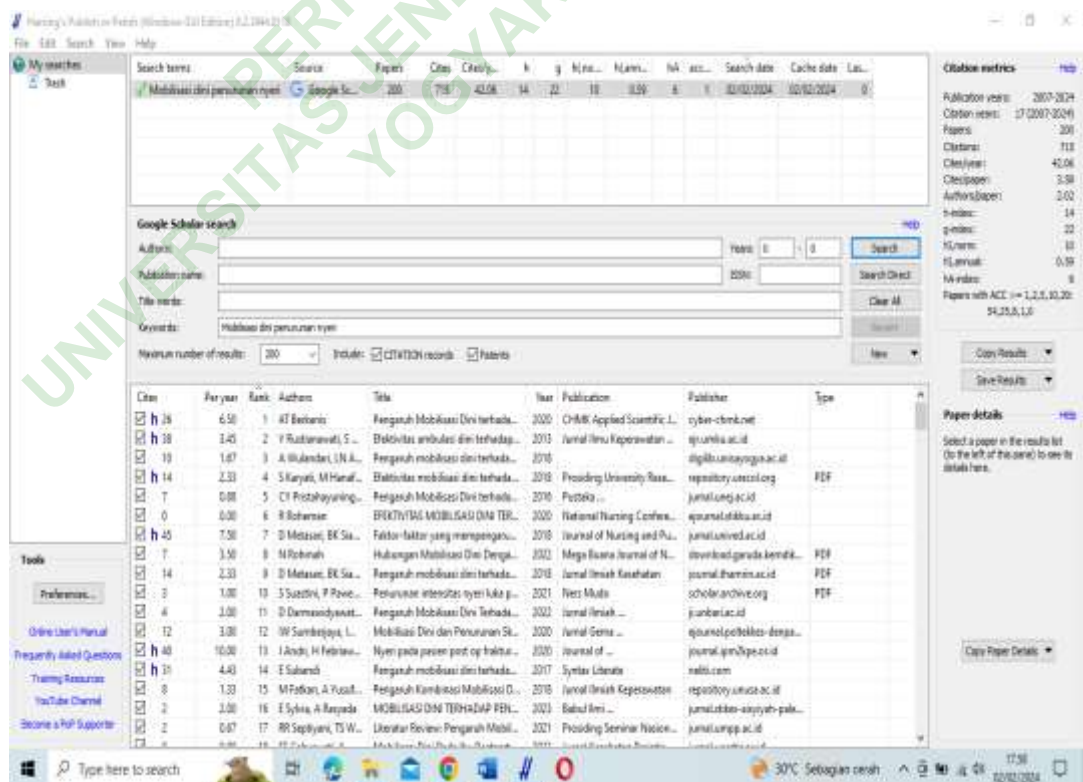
Harzing's Publish or Perish (Windows GUI Edition) 8.2.3944.8

File Edit Search View Help

My searches
Trash

| Search terms | Source | Papers | Cites | Cites/y... | h | g | hI,no... | hI,ann... | hA | acc... | Search date | Cache date | Las... |
|---|---|---|---|---|---|---|---|---|---|---|---|---|---|
| Mobilisasi dini penurunan nyeri | Google Sc... | 200 | 718 | 42.06 | 14 | 22 | 10 | 0.59 | 8 | 1 | 02/02/2024 | 02/02/2024 | 0 |

Google Scholar search
Help
Authors:
Years: 0 - 0
Search
Publication name:
ISSN:
Search Direct
Title words:
Clear All
Keywords: Mobilisasi dini penurunan nyeri
Revert
Maximum number of results: 200 Include: CITATION records Patents
New

| Cites | Per year | Rank | Authors | Title | Year | Publication | Publisher | Type |
|---|---|---|---|---|---|---|---|---|
| h 26 | 6.50 | 1 | AT Berkanis | Pengaruh Mobilisasi Dini terhada... | 2020 | CHMK Applied Scientific J... | cyber-chmk.net | |
| h 38 | 3.45 | 2 | Y Rustianawati, S... | Efektivitas ambulasi dini terhadap... | 2013 | Jurnal Ilmu Keperawatan ... | ejr.umku.ac.id | |
| 10 | 1.67 | 3 | A Wulandari, LN A... | Pengaruh mobilisasi dini terhada... | 2018 | | digilib.unisayogya.ac.id | |
| h 14 | 2.33 | 4 | S Karyati, M Hanaf... | Efektivitas mobilisasi dini terhada... | 2018 | Prosiding University Rese... | repository.urecol.org | PDF |
| 7 | 0.88 | 5 | CY Pristahayuning... | Pengaruh Mobilisasi Dini terhada... | 2016 | Pustaka ... | jurnal.unej.ac.id | |
| 0 | 0.00 | 6 | R Rohmanie | EFEKTIVITAS MOBILISASI DINI TER... | 2020 | National Nursing Confere... | ejournal.stikku.ac.id | |
| h 45 | 7.50 | 7 | D Metasari, BK Sia... | Faktor-faktor yang mempengaru... | 2018 | Journal of Nursing and Pu... | jurnal.unived.ac.id | |
| 7 | 3.50 | 8 | N Rohmah | Hubungan Mobilisasi Dini Denga... | 2022 | Mega Buana Journal of N... | download.garuda.kemdik... | PDF |
| 14 | 2.33 | 9 | D Metasari, BK Sia... | Pengaruh mobilisasi dini terhada... | 2018 | Jurnal Ilmiah Kesehatan | journal.thamrin.ac.id | PDF |
| 3 | 1.00 | 10 | S Suastini, P Pawe... | Penurunan intensitas nyeri luka p... | 2021 | Ners Muda | scholar.archive.org | PDF |
| 4 | 2.00 | 11 | D Darmawidyawat... | Pengaruh Mobilisasi Dini Terhada... | 2022 | Jurnal Ilmiah ... | ji.unbari.ac.id | |
| 12 | 3.00 | 12 | W Sumbejaya, L... | Mobilisasi Dini dan Penurunan Sk... | 2020 | Jurnal Gema ... | ejournal.poltekkes-denpa... | |
| h 40 | 10.00 | 13 | I Ando, H Febriaw... | Nyeri pada pasien post op fraktur... | 2020 | Journal of ... | journal.ipm2kpe.or.id | |
| h 31 | 4.43 | 14 | E Subandi | Pengaruh mobilisasi dini terhada... | 2017 | Syntax Literate | neliti.com | |
| 8 | 1.33 | 15 | M Fatkan, A Yusuf... | Pengaruh Kombinasi Mobilisasi D... | 2018 | Jurnal Ilmiah Keperawatan | repository.unusa.ac.id | |
| 2 | 2.00 | 16 | E Sylvia, A Rasyada | MOBILISASI DINI TERHADAP PEN... | 2023 | Babul Ilmi ... | jurnal.stikes-aisyiyah-pale... | |
| 2 | 0.67 | 17 | RR Septiyani, TS W... | Literatur Review: Pengaruh Mobil... | 2021 | Prosiding Seminar Nasion... | jurnal.umpp.ac.id | |

Tools
Preferences...
Online User's Manual
Frequently Asked Questions
Training Resources
YouTube Channel
Become a PoP Supporter

Citation metrics
Help
Publication years: 2007-2024
Citation years: 17 (2007-2024)
Papers: 200
Citations: 718
Cites/year: 42.06
Cites/paper: 3.59
Authors/paper: 2.02
h-index: 14
g-index: 22
hI,norm: 10
hI,annual: 0.59
hA-index: 8
Papers with ACC >= 1,2,5,10,20: 54,25,6,1,0
Copy Results
Save Results

Paper details
Help
Select a paper in the results list (to the left of this panel) to see its details here.
Copy Paper Details

Type here to search
30°C Sebagian cerah
17:58
02/02/2024